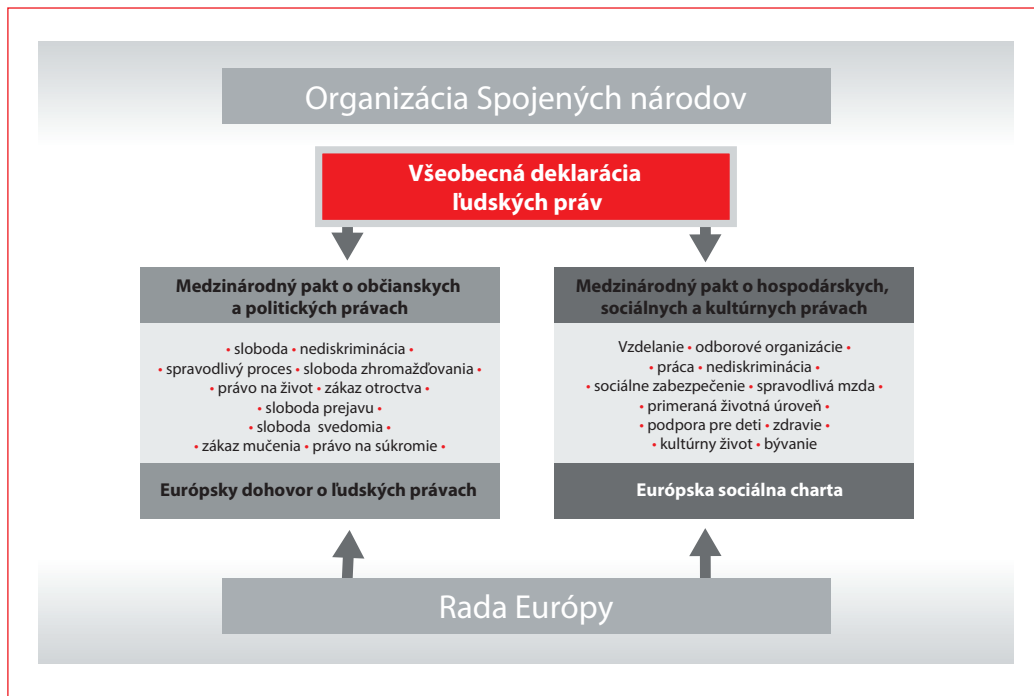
Organizácia Spojených národov

Všeobecná deklarácia ľudských práv

Medzinárodný pakt o občianskych a politických právach

• sloboda • nediskriminácia •
• spravodlivý proces • sloboda zhromažďovania •
• právo na život • zákaz otroctva •
• sloboda prejavu •
• sloboda svedomia •
• zákaz mučenia • právo na súkromie •

Európsky dohovor o ľudských právach

Medzinárodný pakt o hospodárskych, sociálnych a kultúrnych právach

Vzdelanie • odborové organizácie •
• práca • nediskriminácia •
• sociálne zabezpečenie • spravodlivá mzda •
• primeraná životná úroveň •
• podpora pre deti • zdravie •
• kultúrny život • bývanie

Európska sociálna charta

Rada Európy